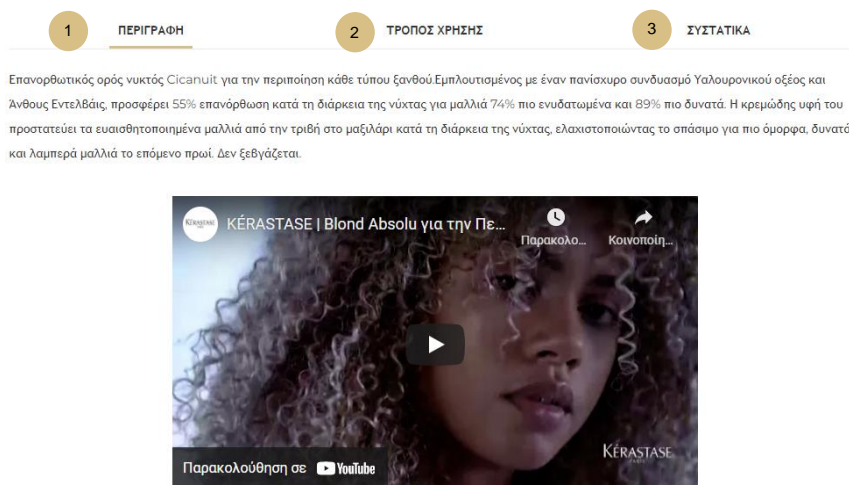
1 ΠΕΡΙΓΡΑΦΗ

2 ΤΡΟΠΟΣ ΧΡΗΣΗΣ

3 ΣΥΣΤΑΤΙΚΑ

Επανορθωτικός ορός νυκτός Cicanuit για την περιποίηση κάθε τύπου ξανθού.Εμπλουτισμένος με έναν πανίσχυρο συνδυασμό Υαλουρονικού οξέος και Άνθους Εντελβάις, προσφέρει 55% επανόρθωση κατά τη διάρκεια της νύχτας για μαλλιά 74% πιο ενυδατωμένα και 89% πιο δυνατά. Η κρεμώδης υφή του προστατεύει τα ευαισθητοποιημένα μαλλιά από την τριβή στο μαξιλάρι κατά τη διάρκεια της νύχτας, ελαχιστοποιώντας το σπάσιμο για πιο όμορφα, δυνατά και λαμπερά μαλλιά το επόμενο πρωί. Δεν ξεβγάζεται.

KÉRASTASE

KÉRASTASE | Blond Absolu για την Πε...

Παρακολο...

Κοινοποίη...

KÉRASTASE PARIS

Παρακολούθηση σε YouTube